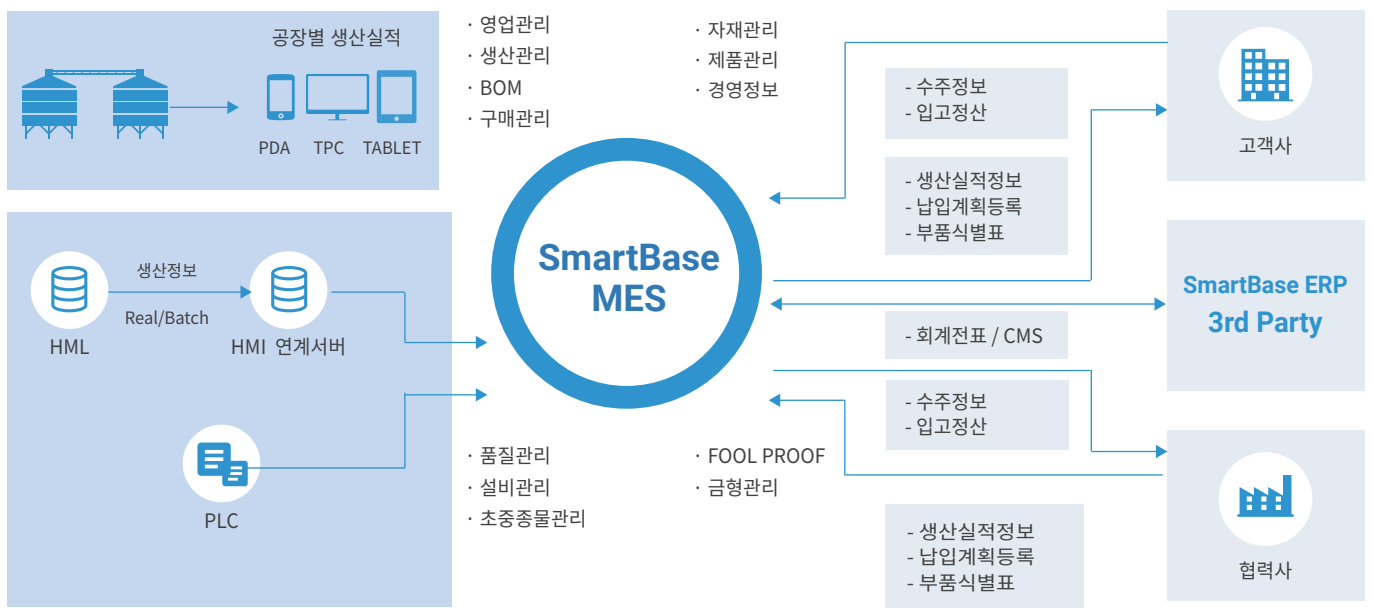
공장별 생산실적

PDA TPC TABLET

생산정보

Real/Batch

HML

HMI 연계서버

PLC

· 영업관리
· 생산관리
· BOM
· 구매관리

· 자재관리
· 제품관리
· 경영정보

SmartBase MES

· 품질관리
· 설비관리
· 초중종물관리

· FOOL PROOF
· 금형관리

- 수주정보
- 입고정산

- 생산실적정보
- 납입계획등록
- 부품식별표

- 회계전표 / CMS

- 수주정보
- 입고정산

- 생산실적정보
- 납입계획등록
- 부품식별표

고객사

SmartBase ERP
3rd Party

협력사